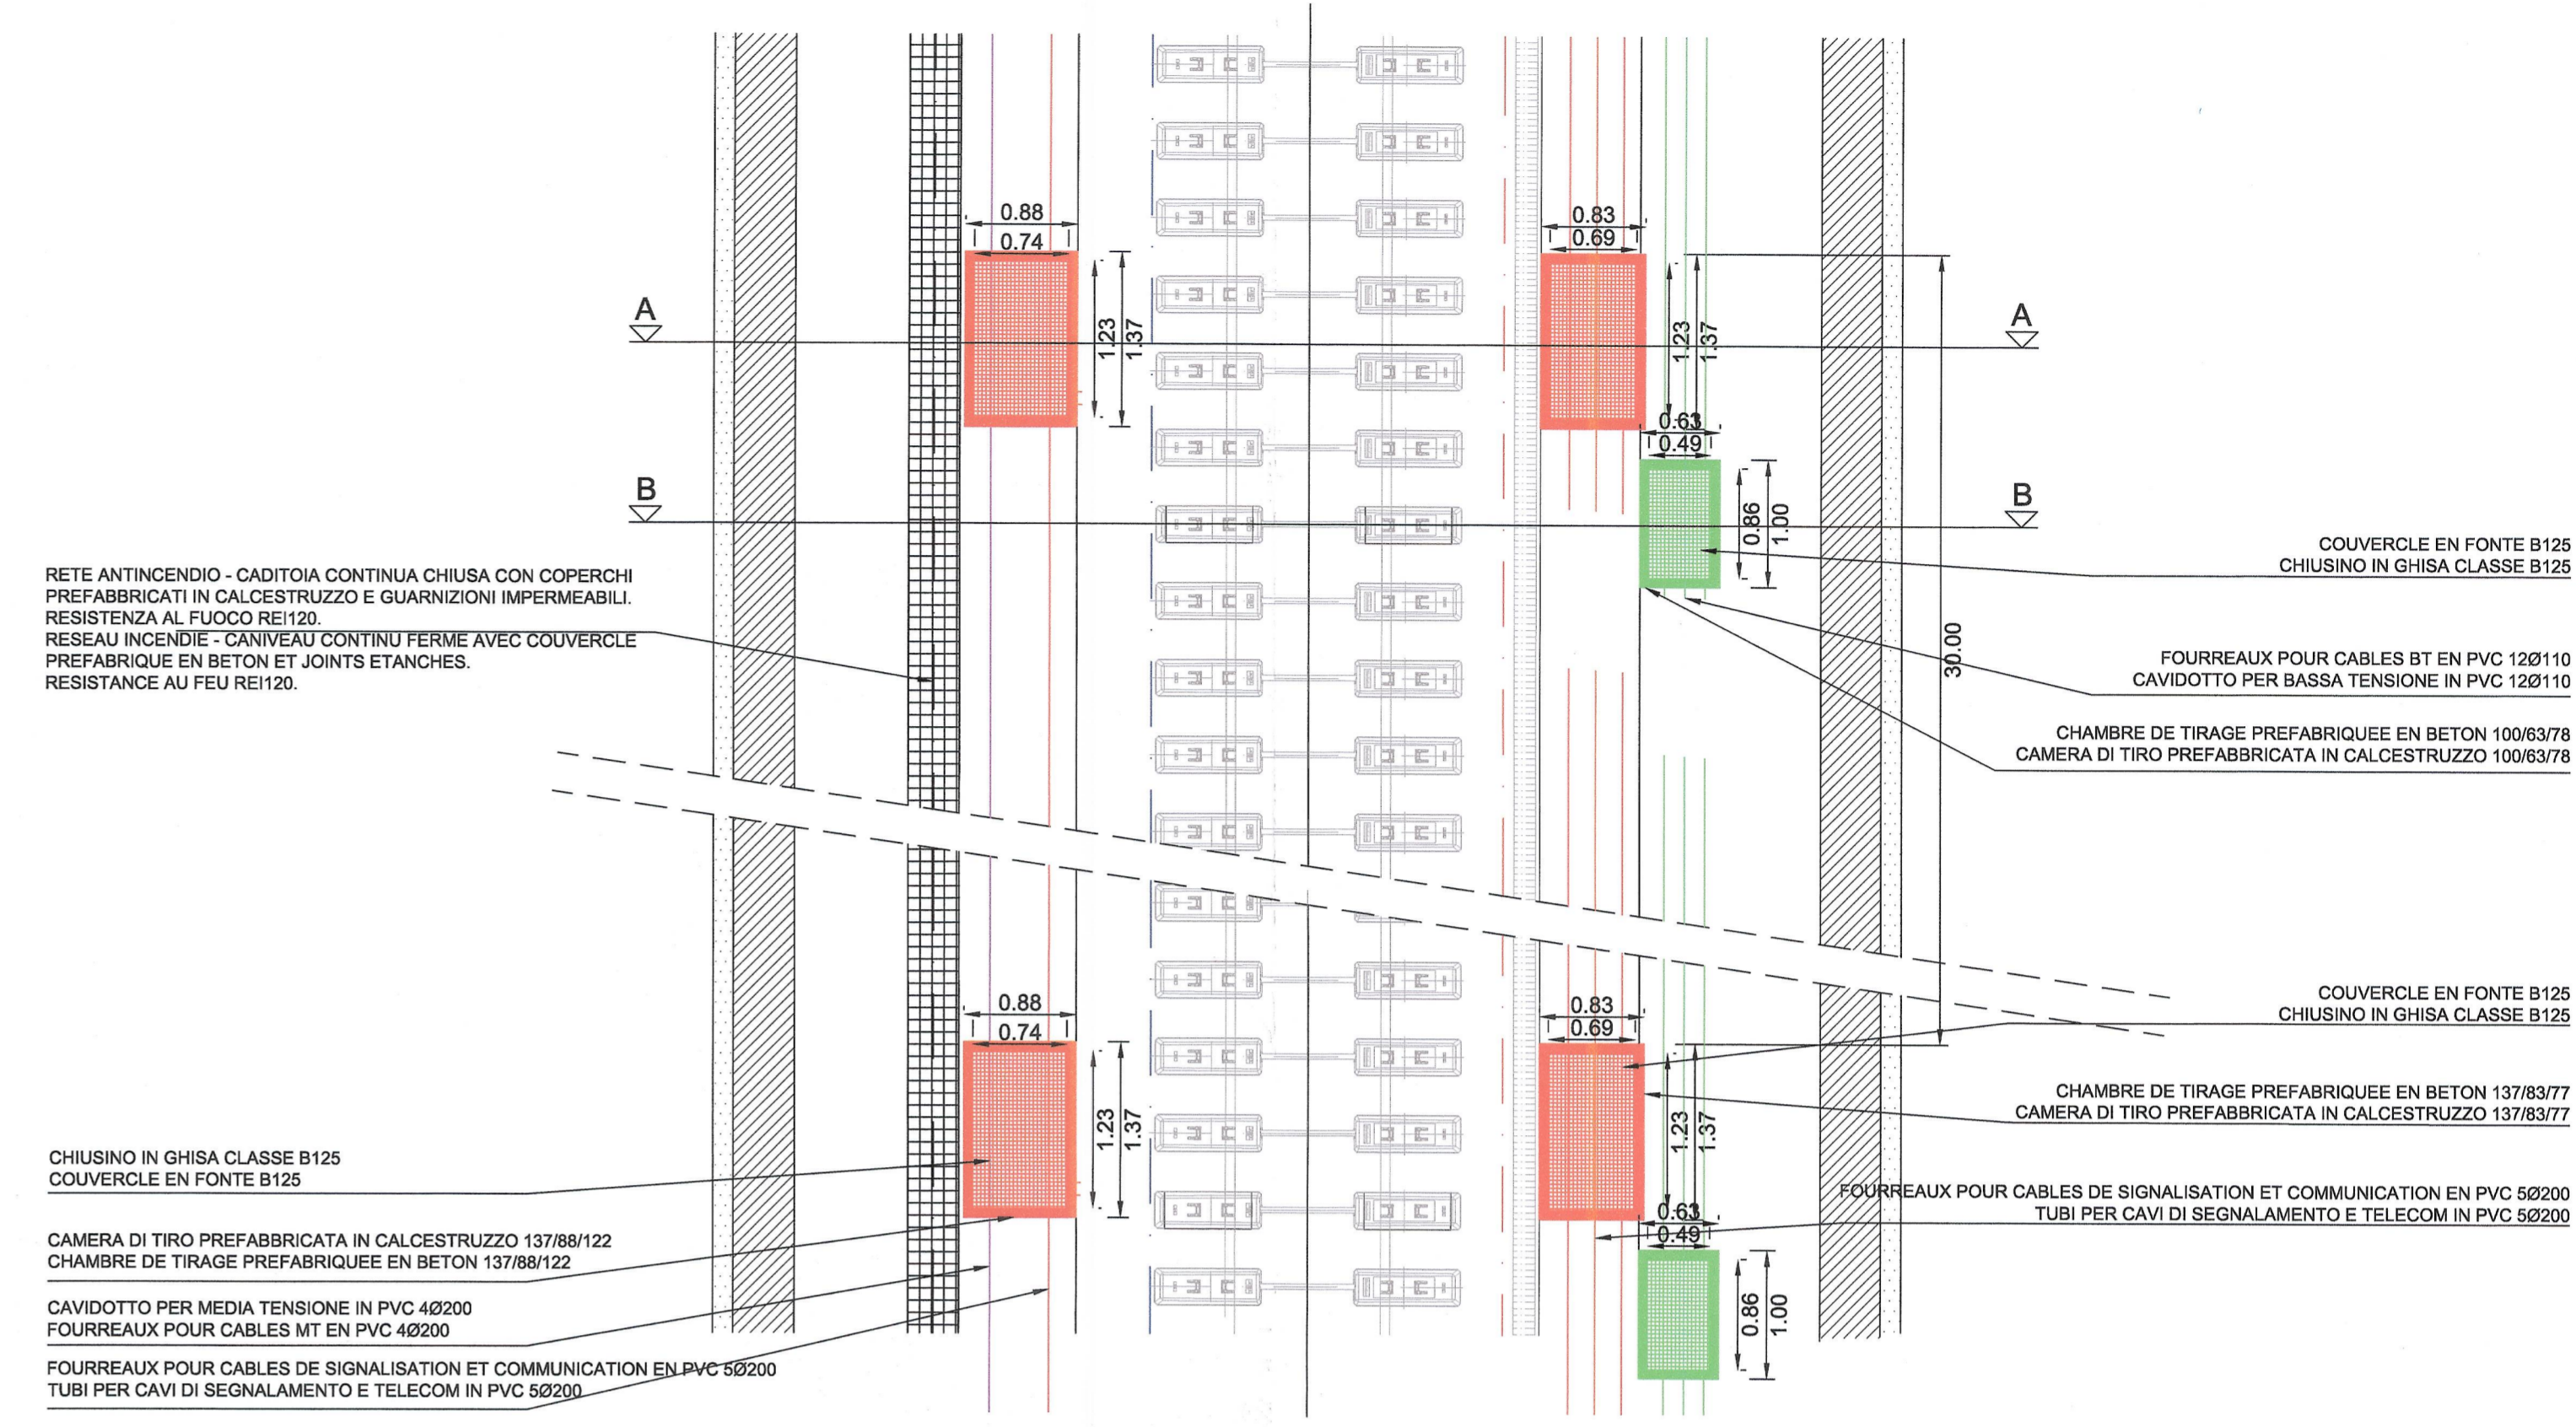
0.88
0.74
1.23
1.37
0.83
0.69
1.23
1.37
A
A
B
B
0.63
0.49
0.86
1.00
30.00

COUVERCLE EN FONTE B125
CHIUSINO IN GHISA CLASSE B125

RETE ANTINCENDIO - CADITOIA CONTINUA CHIUSA CON COPERCHI PREFABBRICATI IN CALCESTRUZZO E GUARNIZIONI IMPERMEABILI. RESISTENZA AL FUOCO REI120.
RESEAU INCENDIE - CANIVEAU CONTINU FERME AVEC COUVERCLE PREFABRIQUE EN BETON ET JOINTS ETANCHES. RESISTANCE AU FEU REI120.

FOURREAUX POUR CABLES BT EN PVC 12Ø110
CAVIDOTTO PER BASSA TENSIONE IN PVC 12Ø110

CHAMBRE DE TIRAGE PREFABRIQUEE EN BETON 100/63/78
CAMERA DI TIRO PREFABBRICATA IN CALCESTRUZZO 100/63/78

0.88
0.74
0.83
0.69
COUVERCLE EN FONTE B125
CHIUSINO IN GHISA CLASSE B125

CHAMBRE DE TIRAGE PREFABRIQUEE EN BETON 137/83/77
CAMERA DI TIRO PREFABBRICATA IN CALCESTRUZZO 137/83/77

1.23
1.37
1.23
1.37

CHIUSINO IN GHISA CLASSE B125
COUVERCLE EN FONTE B125

FOURREAUX POUR CABLES DE SIGNALISATION ET COMMUNICATION EN PVC 5Ø200
TUBI PER CAVI DI SEGNALAMENTO E TELECOM IN PVC 5Ø200

0.63
0.49

CAMERA DI TIRO PREFABBRICATA IN CALCESTRUZZO 137/88/122
CHAMBRE DE TIRAGE PREFABRIQUEE EN BETON 137/88/122

CAVIDOTTO PER MEDIA TENSIONE IN PVC 4Ø200
FOURREAUX POUR CABLES MT EN PVC 4Ø200

0.86
1.00

FOURREAUX POUR CABLES DE SIGNALISATION ET COMMUNICATION EN PVC 5Ø200
TUBI PER CAVI DI SEGNALAMENTO E TELECOM IN PVC 5Ø200